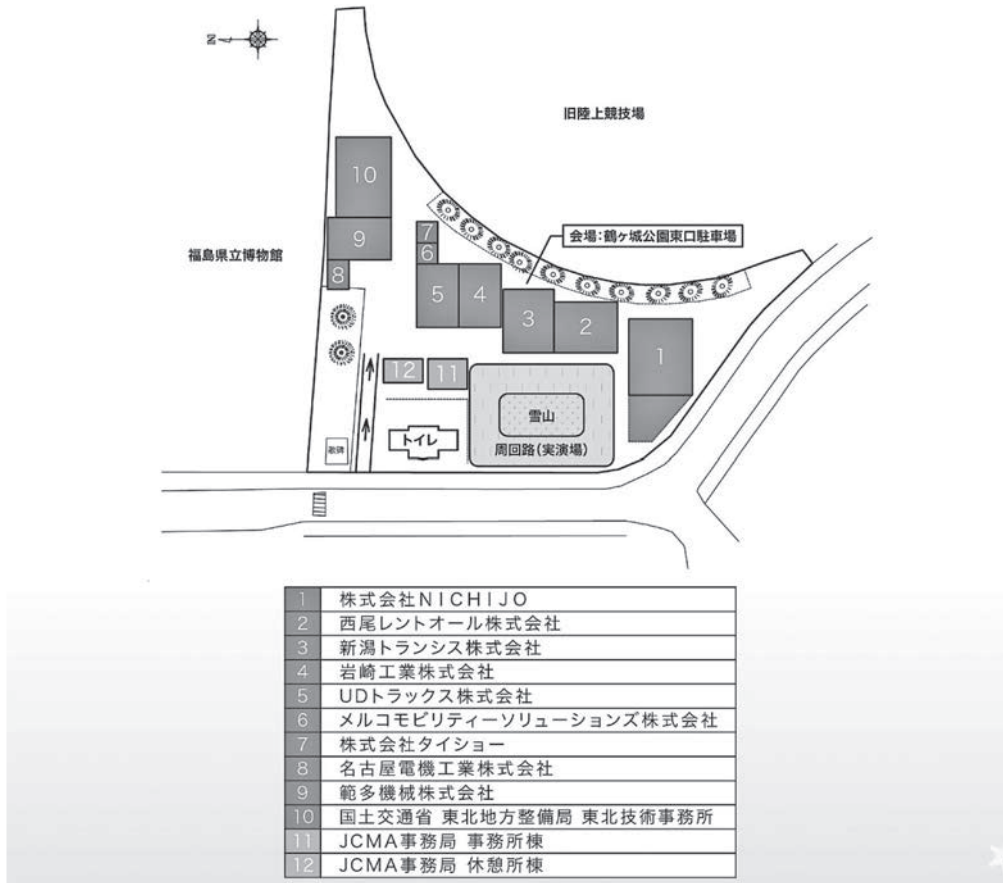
N

旧陸上競技場

10

9

8

7

6

会場:鶴ヶ城公園東口駐車場

福島県立博物館

5

4

3

2

1

12

11

雪山

トイレ

周回路(実演場)

受付

| | |
|---|---|
| 1 | 株式会社NICHIJO |
| 2 | 西尾レントオール株式会社 |
| 3 | 新潟トランシス株式会社 |
| 4 | 岩崎工業株式会社 |
| 5 | UDトラックス株式会社 |
| 6 | メルコモビリティーソリューションズ株式会社 |
| 7 | 株式会社タイショー |
| 8 | 名古屋電機工業株式会社 |
| 9 | 範多機械株式会社 |
| 10 | 国土交通省 東北地方整備局 東北技術事務所 |
| 11 | JCMA事務局 事務所棟 |
| 12 | JCMA事務局 休憩所棟 |